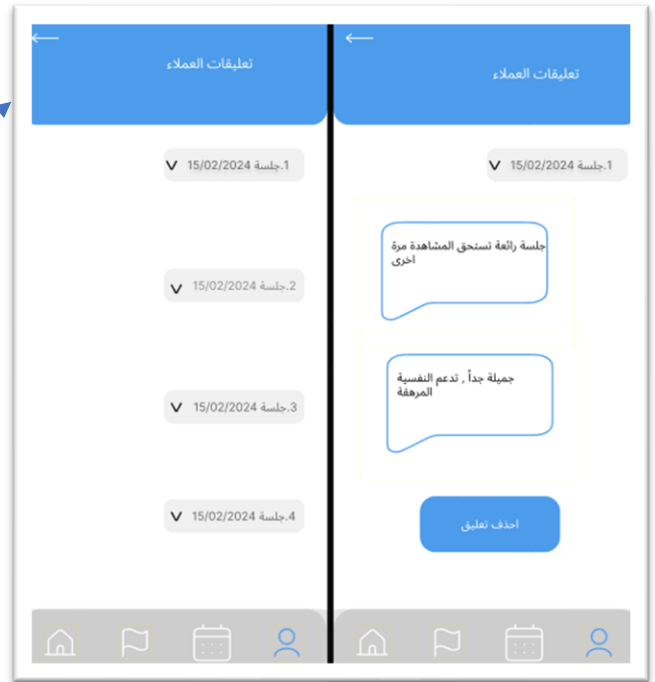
تعليقات العملاء

1.جلسة 15/02/2024 V

2.جلسة 15/02/2024 V

3.جلسة 15/02/2024 V

4.جلسة 15/02/2024 V

تعليقات العملاء

1.جلسة 15/02/2024

جلسة رائعة تستحق المشاهدة مرة اخرى

جميلة جداً , تدعم النفسية المرهقة

احذف تعليق